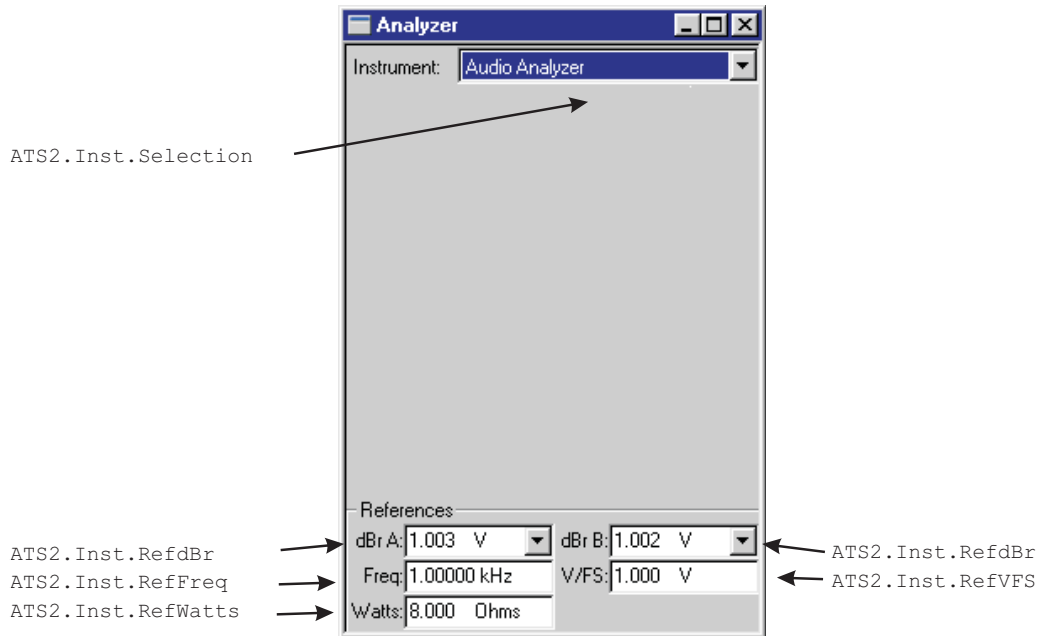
Analyzer

Instrument: Audio Analyzer

ATS2.Inst.Selection

References

ATS2.Inst.RefdBr
ATS2.Inst.RefFreq
ATS2.Inst.RefWatts

dBr A: 1.003 V
Freq: 1.00000 kHz
Watts: 8.000 Ohms

dBr B: 1.002 V
V/FS: 1.000 V

ATS2.Inst.RefdBr
ATS2.Inst.RefVFS